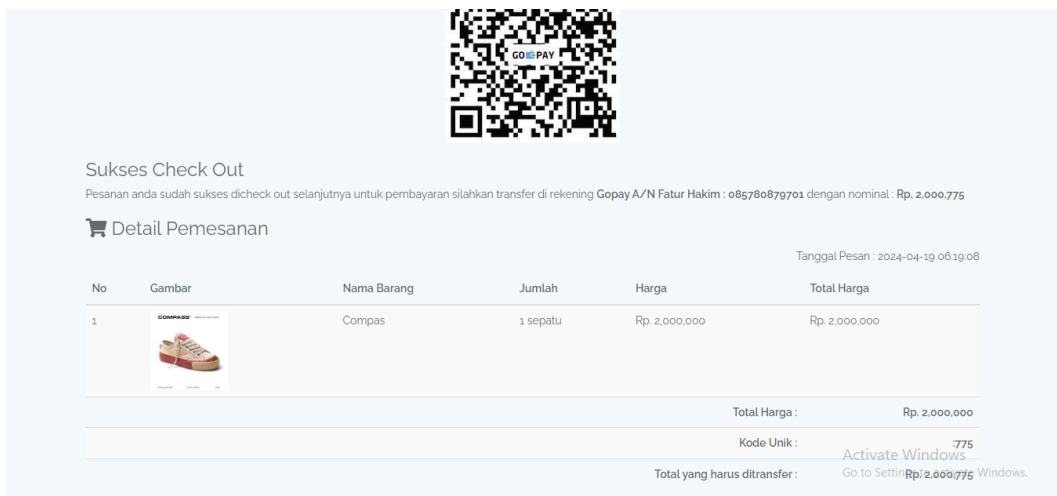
GOPAY

Sukses Check Out

Pesanan anda sudah sukses dicheck out selanjutnya untuk pembayaran silahkan transfer di rekening **Gopay A/N Fatur Hakim : 085780879701** dengan nominal : **Rp. 2,000,775**

Detail Pemesanan

Tanggal Pesan : 2024-04-19 06:19:08

| No | Gambar | Nama Barang | Jumlah | Harga | Total Harga |
|---|---|---|---|---|---|
| 1 | COMPASS | Compas | 1 sepatu | Rp. 2,000,000 | Rp. 2,000,000 |
| | | | | Total Harga : | Rp. 2,000,000 |
| | | | | Kode Unik : | 775 |
| | | | | Total yang harus ditransfer : | Rp. 2,000,775 |

Activate Windows
Go to Settings to activate Windows.